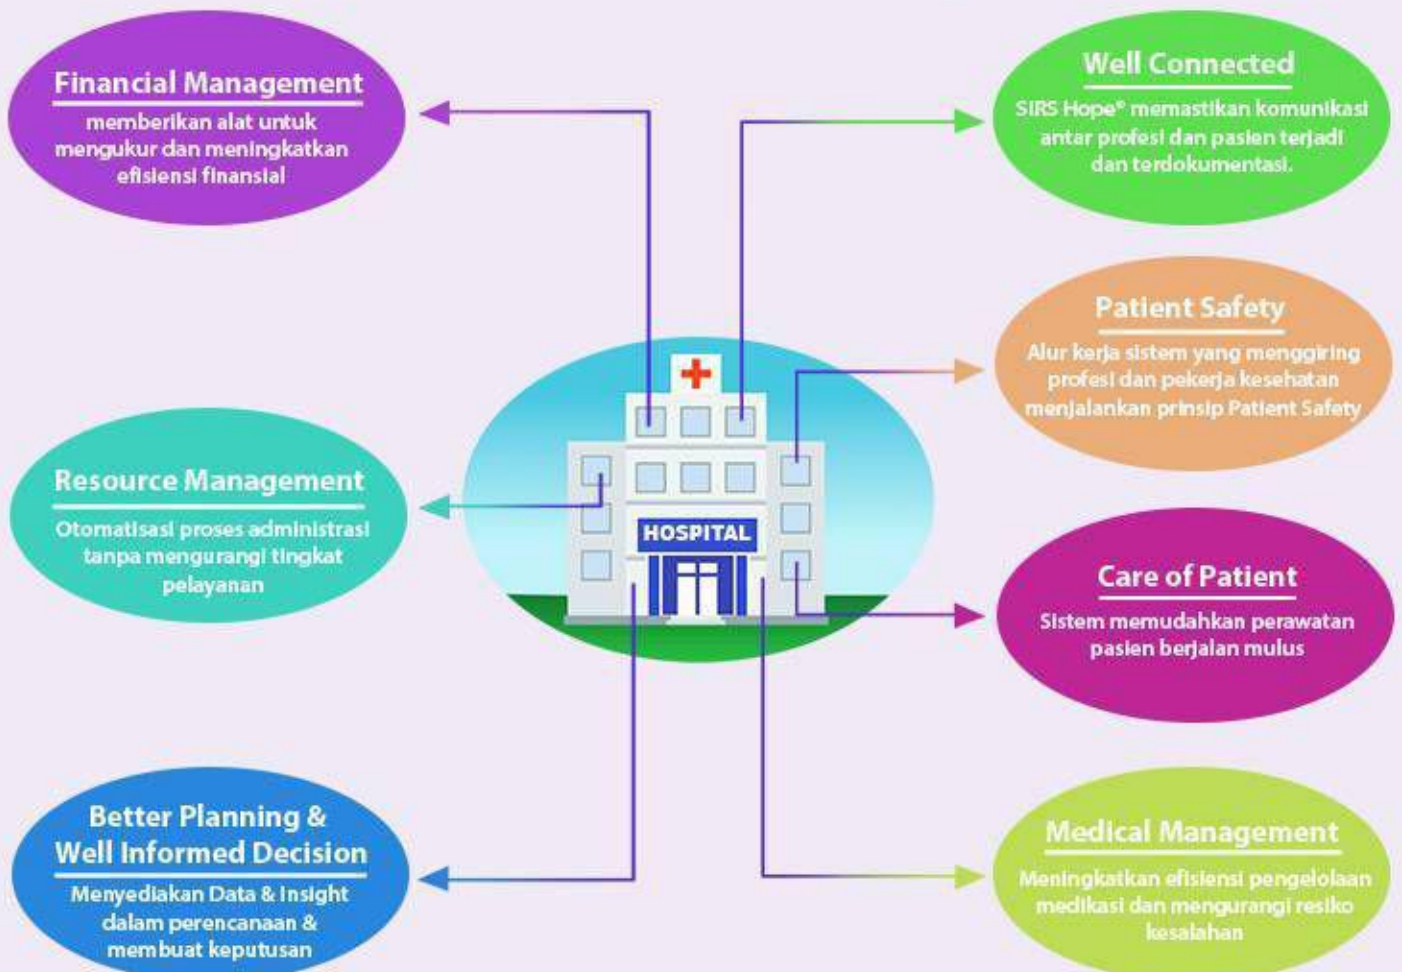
Financial Management
memberikan alat untuk mengukur dan meningkatkan efisiensi finansial

Well Connected
SIRS Hope® memastikan komunikasi antar profesi dan pasien terjadi dan terdokumentasi.

Patient Safety
Alur kerja sistem yang menggiring profesi dan pekerja kesehatan menjalankan prinsip Patient Safety

Resource Management
Otomatisasi proses administrasi tanpa mengurangi tingkat pelayanan

HOSPITAL

Care of Patient
Sistem memudahkan perawatan pasien berjalan mulus

Better Planning & Well Informed Decision
Menyediakan Data & Insight dalam perencanaan & membuat keputusan

Medical Management
Meningkatkan efisiensi pengelolaan medikasi dan mengurangi resiko kesalahan